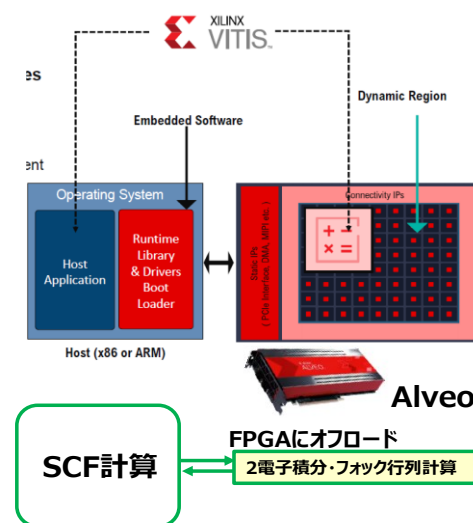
XILINX
VITIS

es

ent

Embedded Software

Dynamic Region

Operating System

Host Application

Runtime Library & Drivers Boot Loader

Connectivity IPs

Static IPs (PCIe Interface, DMA, MPI etc.)

+ −
× =

Host (x86 or ARM)

Alveo

SCF計算

FPGAにオフロード

2電子積分・フォック行列計算